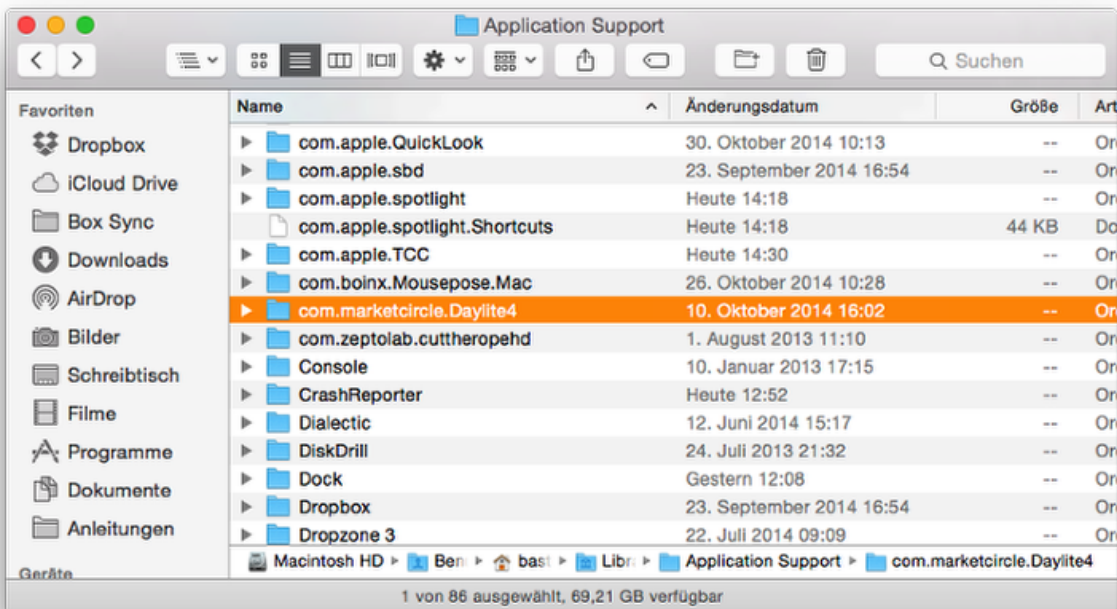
Application Support

Suchen

Favoriten
Dropbox
iCloud Drive
Box Sync
Downloads
AirDrop
Bilder
Schreibtisch
Filme
Programme
Dokumente
Anleitungen
Geräte

| Name | Änderungsdatum | Größe | Art |
|---|---|---|---|
| com.apple.QuickLook | 30. Oktober 2014 10:13 | -- | Or |
| com.apple.sbd | 23. September 2014 16:54 | -- | Or |
| com.apple.spotlight | Heute 14:18 | -- | Or |
| com.apple.spotlight.Shortcuts | Heute 14:18 | 44 KB | Do |
| com.apple.TCC | Heute 14:30 | -- | Or |
| com.boinx.Mousepose.Mac | 26. Oktober 2014 10:28 | -- | Or |
| com.marketcircle.Daylite4 | 10. Oktober 2014 16:02 | -- | Or |
| com.zeptolab.cuttheropehd | 1. August 2013 11:10 | -- | Or |
| Console | 10. Januar 2013 17:15 | -- | Or |
| CrashReporter | Heute 12:52 | -- | Or |
| Dialectic | 12. Juni 2014 15:17 | -- | Or |
| DiskDrill | 24. Juli 2013 21:32 | -- | Or |
| Dock | Gestern 12:08 | -- | Or |
| Dropbox | 23. September 2014 16:54 | -- | Or |
| Dropzone 3 | 22. Juli 2014 09:09 | -- | Or |

Macintosh HD ▸ Ben ▸ bast ▸ Libr ▸ Application Support ▸ com.marketcircle.Daylite4

1 von 86 ausgewählt, 69,21 GB verfügbar